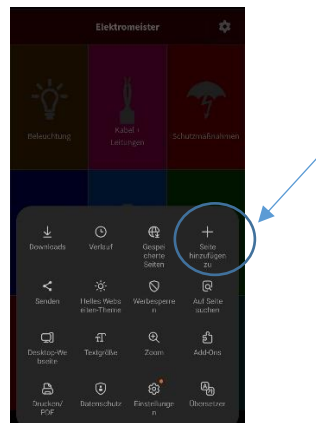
Elektromeister

Beleuchtung

Kabel - Leitungen

Schutzmaßnahmen

Downloads

Verlauf

Gespeicherte Seiten

Seite hinzufügen zu

Senden

Helles Webseiten-Theme

Werbesperren

Auf Seite suchen

Desktop-Webseite

Textgröße

Zoom

Add-Ons

Drucken/PDF

Datenschutz

Einstellungen

Übersetzer